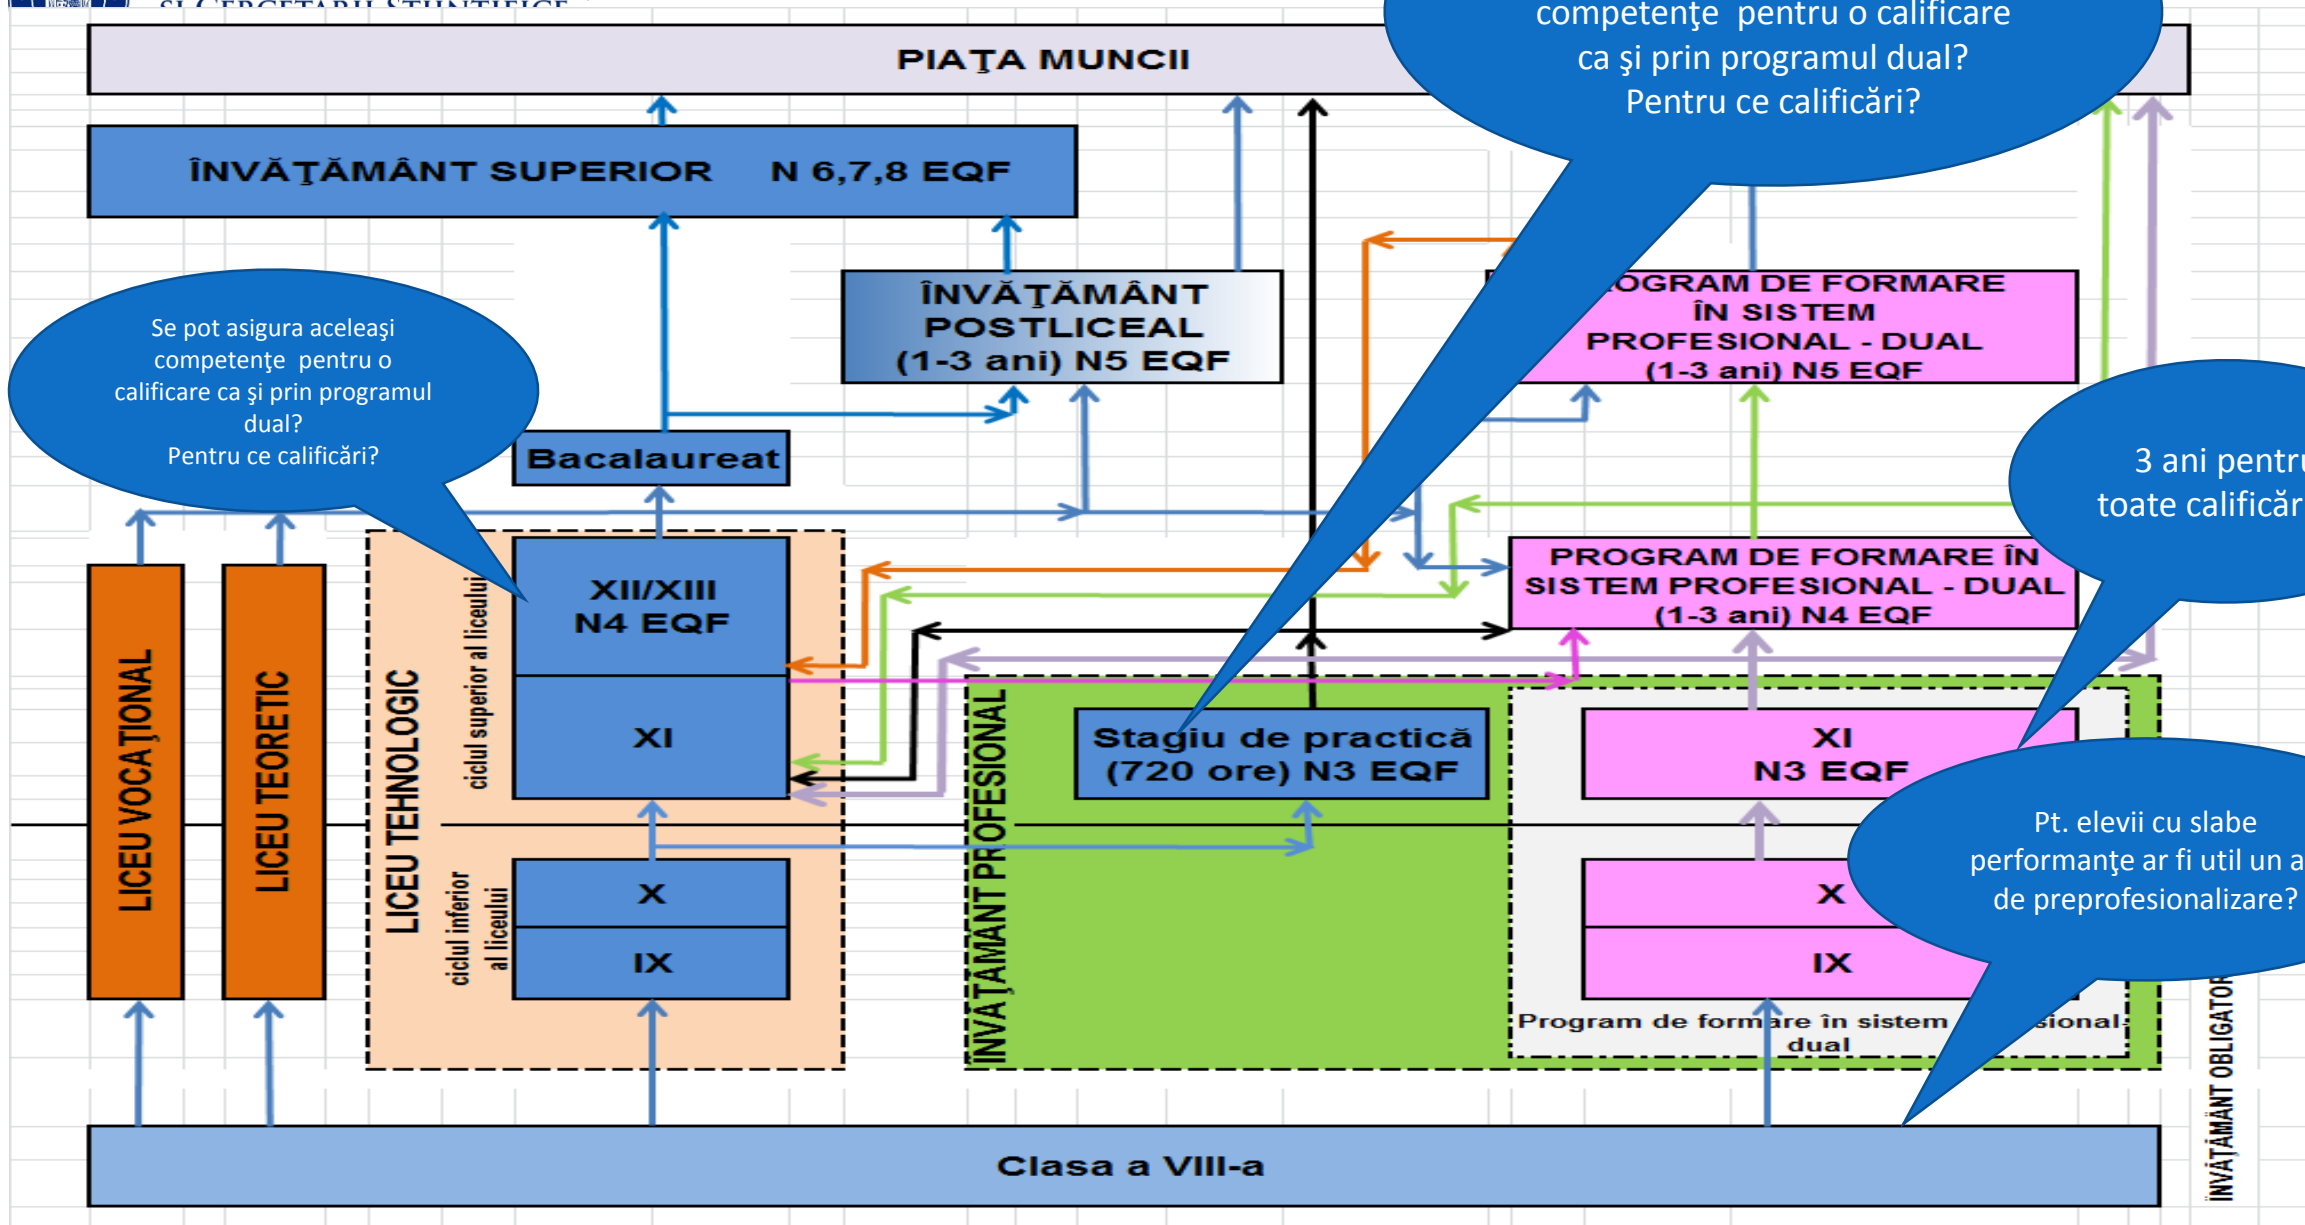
PIAŢA MUNCII

competenţe pentru o calificare ca şi prin programul dual? Pentru ce calificări?

ÎNVĂŢĂMÂNT SUPERIOR N 6,7,8 EQF

ÎNVĂŢĂMÂNT POSTLICEAL (1-3 ani) N5 EQF

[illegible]OGRAM DE FORMARE ÎN SISTEM PROFESIONAL - DUAL (1-3 ani) N5 EQF

Se pot asigura aceleaşi competenţe pentru o calificare ca şi prin programul dual? Pentru ce calificări?

Bacalaureat

3 ani pentru toate calificăr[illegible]

PROGRAM DE FORMARE ÎN SISTEM PROFESIONAL - DUAL (1-3 ani) N4 EQF

LICEU VOCAŢIONAL

LICEU TEORETIC

LICEU TEHNOLOGIC

ciclul superior al liceului

XII/XIII N4 EQF

XI

ciclul inferior al liceului

X

IX

ÎNVĂŢĂMÂNT PROFESIONAL

Stagiu de practică (720 ore) N3 EQF

XI N3 EQF

X

IX

Pt. elevii cu slabe performanţe ar fi util un a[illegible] de preprofesionalizare?

Program de form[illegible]re în sistem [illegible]sional dual

ÎNVĂŢĂMÂNT OBLIGATOR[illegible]

Clasa a VIII-a